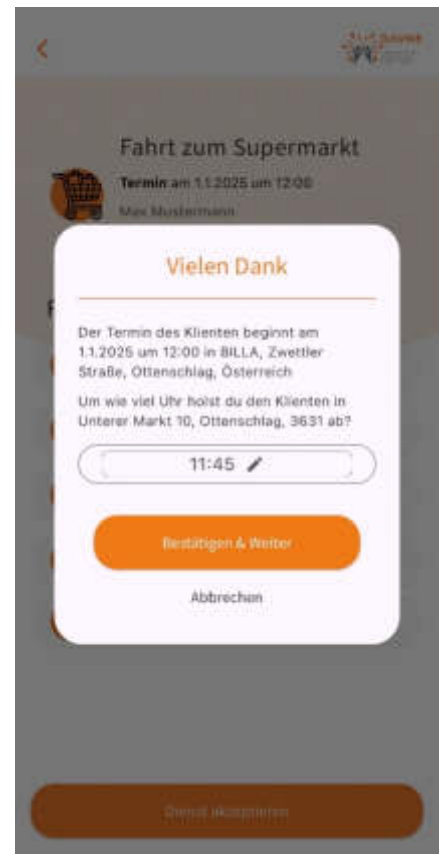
Fahrt zum Supermarkt

Termin am 1.1.2025 um 12:00

Max Mustermann

Vielen Dank

Der Termin des Klienten beginnt am 1.1.2025 um 12:00 in BILLA, Zwettler Straße, Ottenschlag, Österreich

Um wie viel Uhr holst du den Klienten in Unterer Markt 10, Ottenschlag, 3631 ab?

11:45

Bestätigen & Weiter

Abbrechen

Dienst akzeptieren